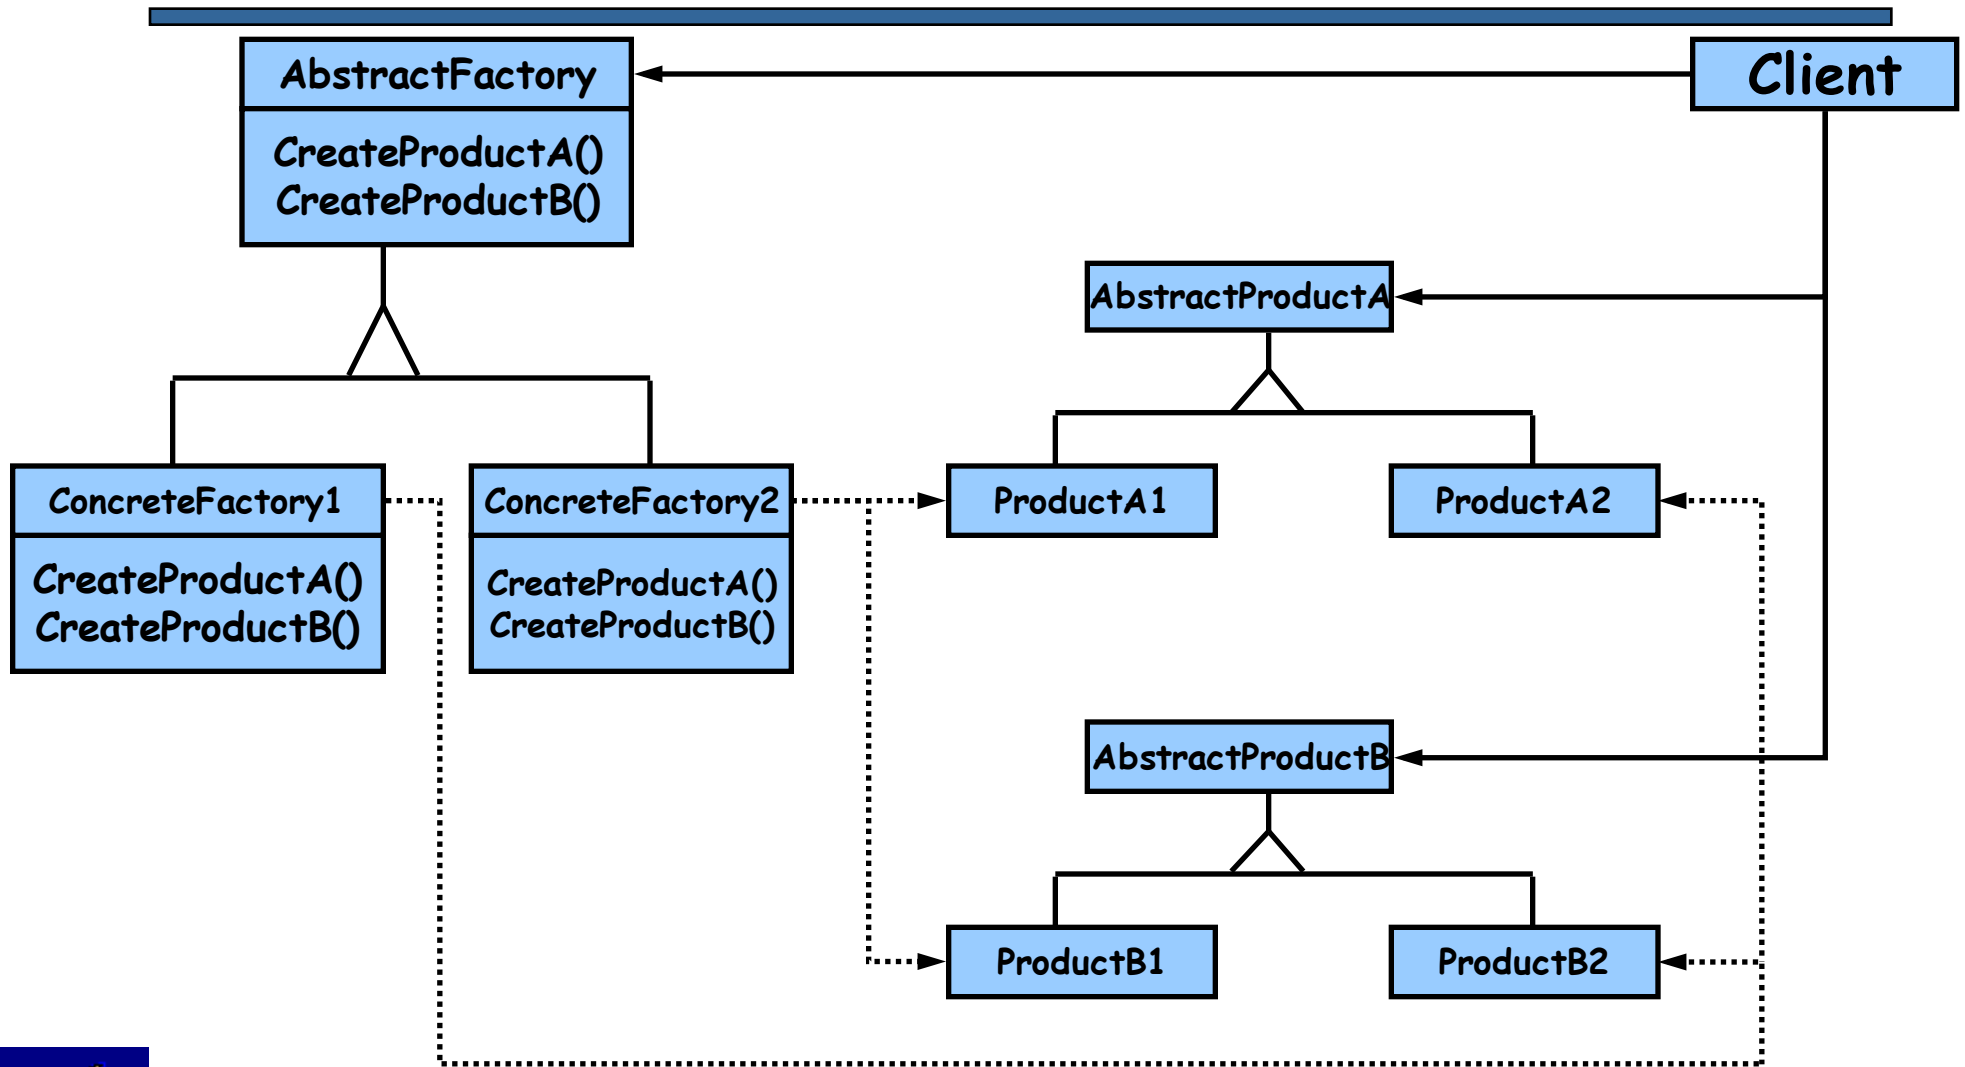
AbstractFactory

CreateProductA()
CreateProductB()

Client

AbstractProductA

ConcreteFactory1

CreateProductA()
CreateProductB()

ConcreteFactory2

CreateProductA()
CreateProductB()

ProductA1

ProductA2

AbstractProductB

ProductB1

ProductB2